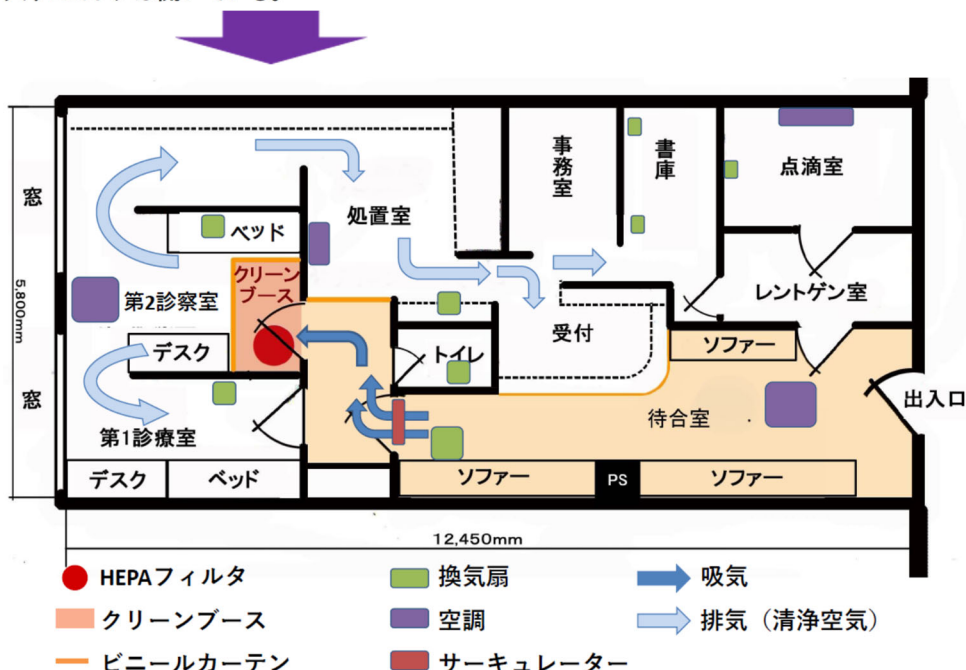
窓

5,800mm

窓

第2診察室

ベッド

クリーンブース

デスク

トイレ

第1診療室

デスク

ベッド

処置室

事務室

書庫

点滴室

レントゲン室

受付

ソファー

待合室

出入口

ソファー

PS

ソファー

12,450mm

HEPAフィルタ

クリーンブース

ビニールカーテン

換気扇

空調

サーキュレーター

吸気

排気（清浄空気）